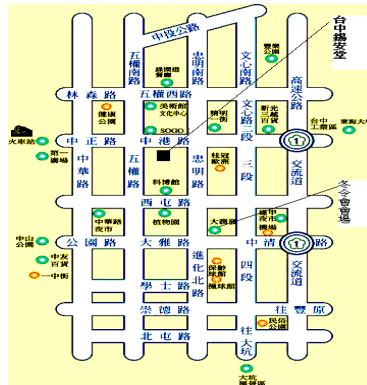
台中揚安堂
冬令會會場
中投公路
五權南路
忠明南路
文心南路
高速公路
林森路
五權西路
中正路
中港路
文心路二段
三段
四段
交流道
中華路
五權路
忠明路
西屯路
公園路
大雅路
中清路
進化北路
學士路
崇德路
北屯路
往豐原
往大坑
火車站
第一廣場
中山公園
中友百貨
一中街
健康公園
美術館
文化中心
國美館
SOGO
科博館
植物園
中華路夜市
大遠百
新光三越百貨
台中工業區
東海大學
榮總
桂冠歡樂
精明一街
廣三
國際機場
水湳機場
兒童樂園
保齡球館
風球館
民俗公園
大坑風景區